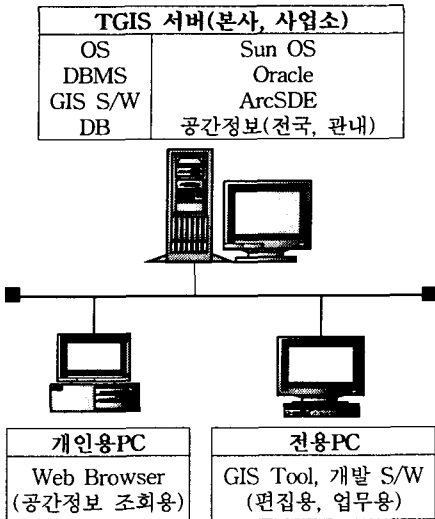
| TGIS 서버(본사, 사업소) | |
|---|---|
| OS | Sun OS |
| DBMS | Oracle |
| GIS S/W | ArcSDE |
| DB | 공간정보(전국, 관내) |

| 개인용PC |
|---|
| Web Browser (공간정보 조회용) |

| 전용PC |
|---|
| GIS Tool, 개발 S/W (편집용, 업무용) |